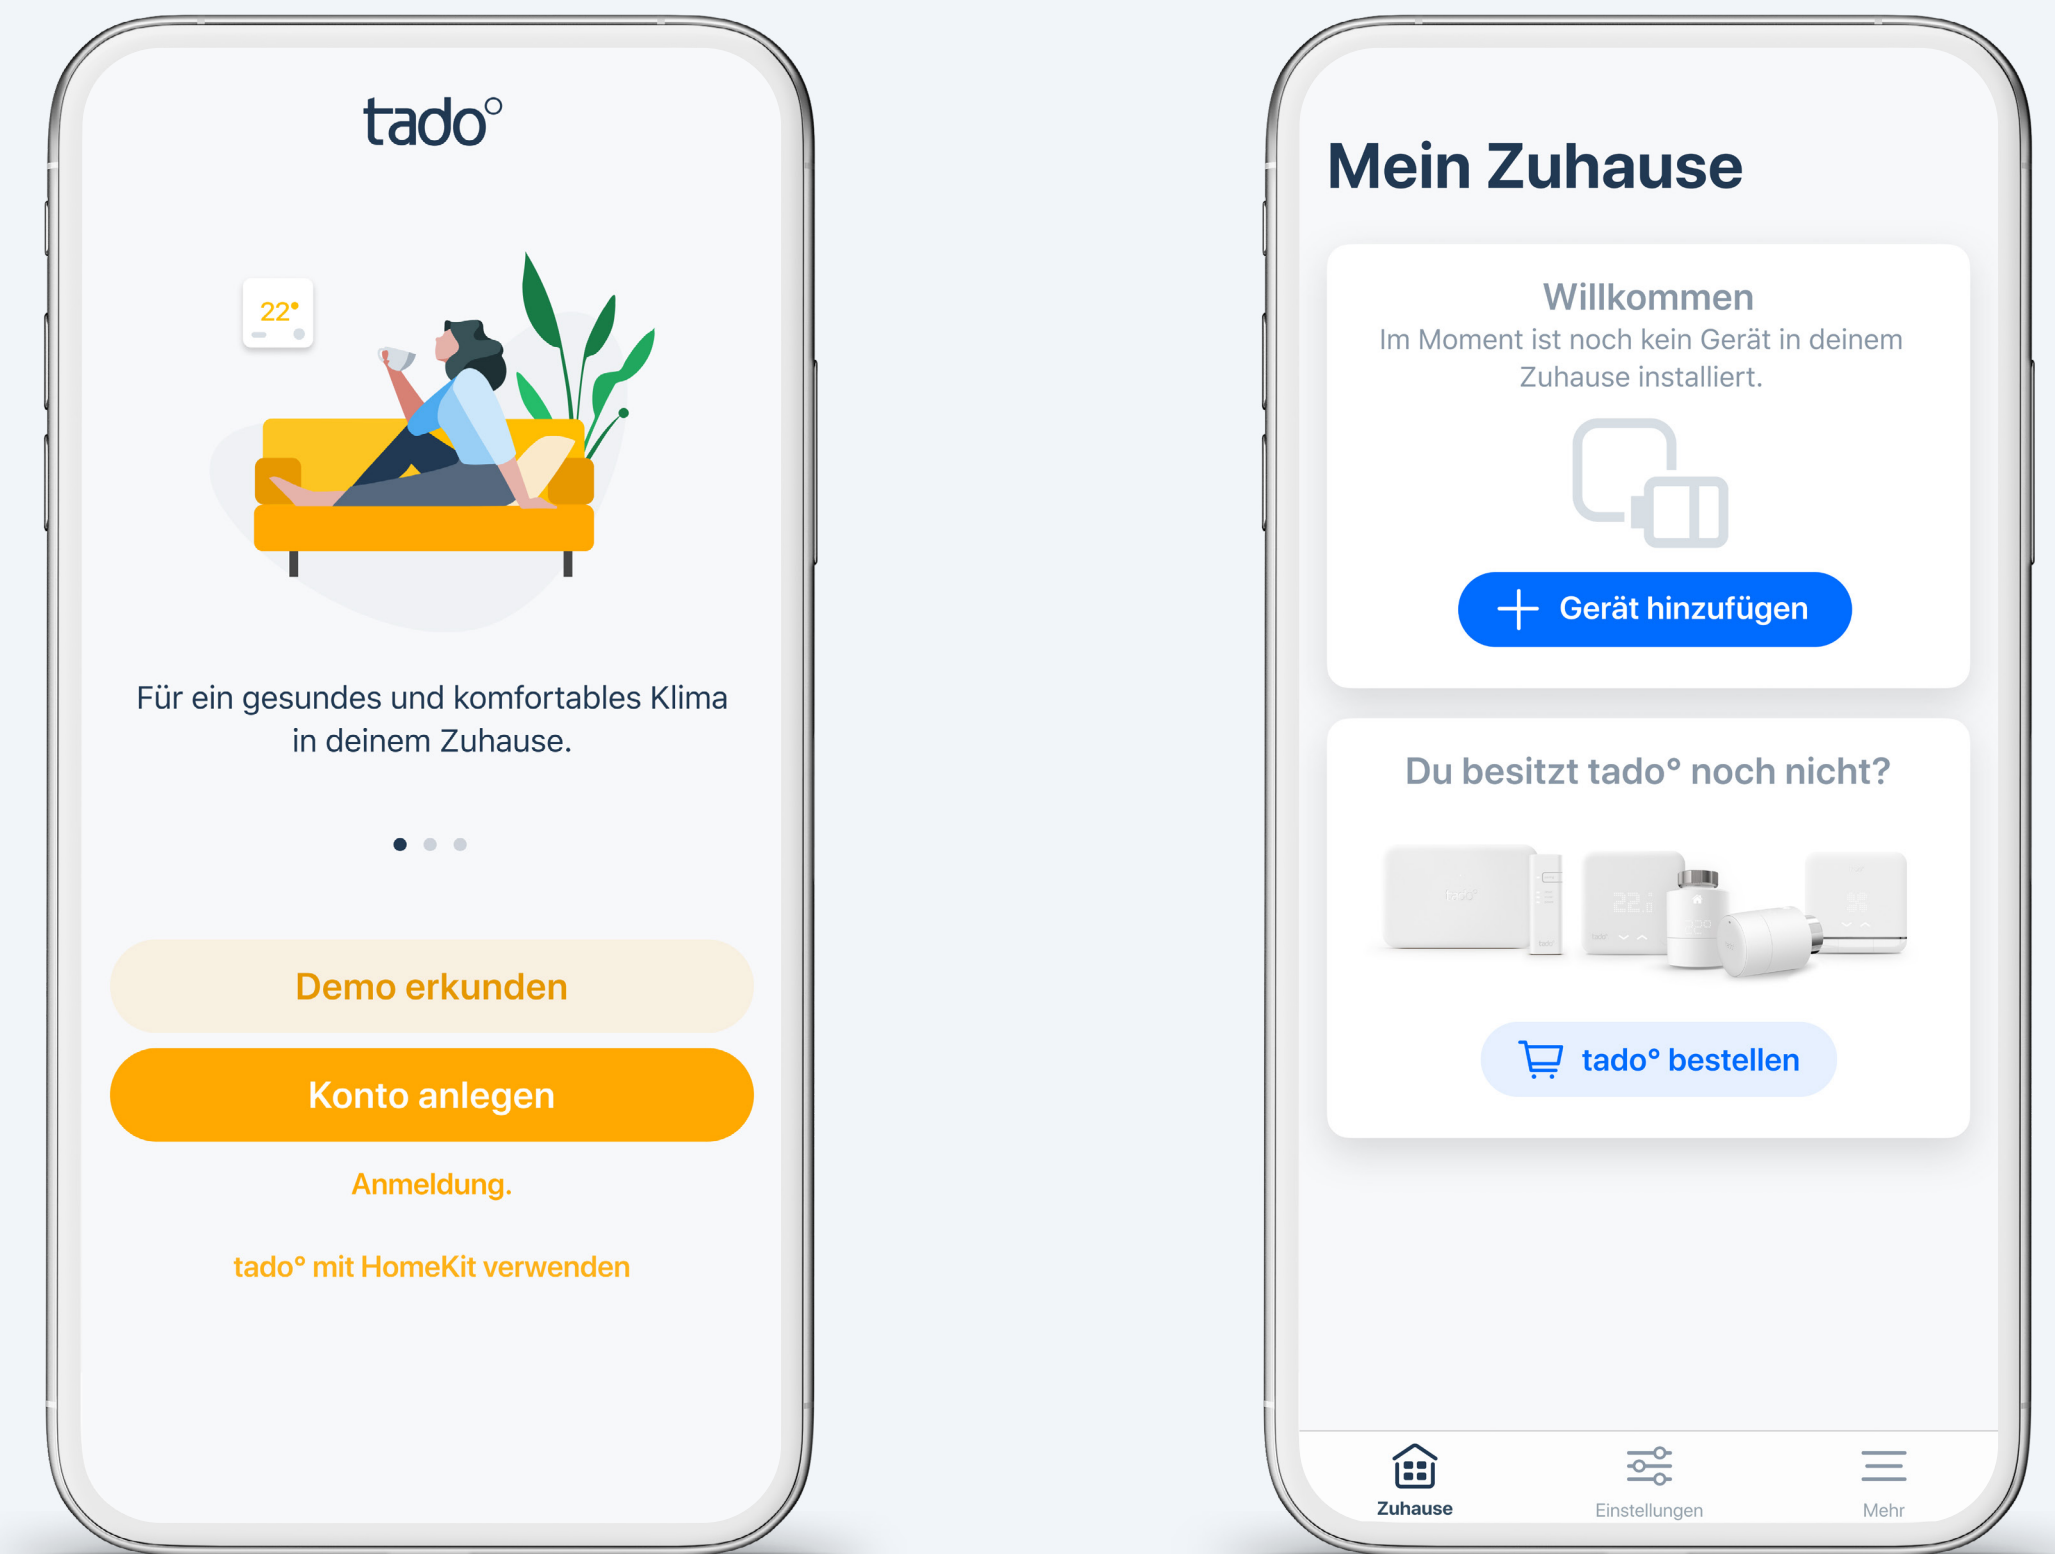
tado°

22°

Für ein gesundes und komfortables Klima in deinem Zuhause.

Demo erkunden

Konto anlegen

Anmeldung.

tado° mit HomeKit verwenden

Mein Zuhause

Willkommen

Im Moment ist noch kein Gerät in deinem Zuhause installiert.

Gerät hinzufügen

Du besitzt tado° noch nicht?

tado° bestellen

Zuhause

Einstellungen

Mehr